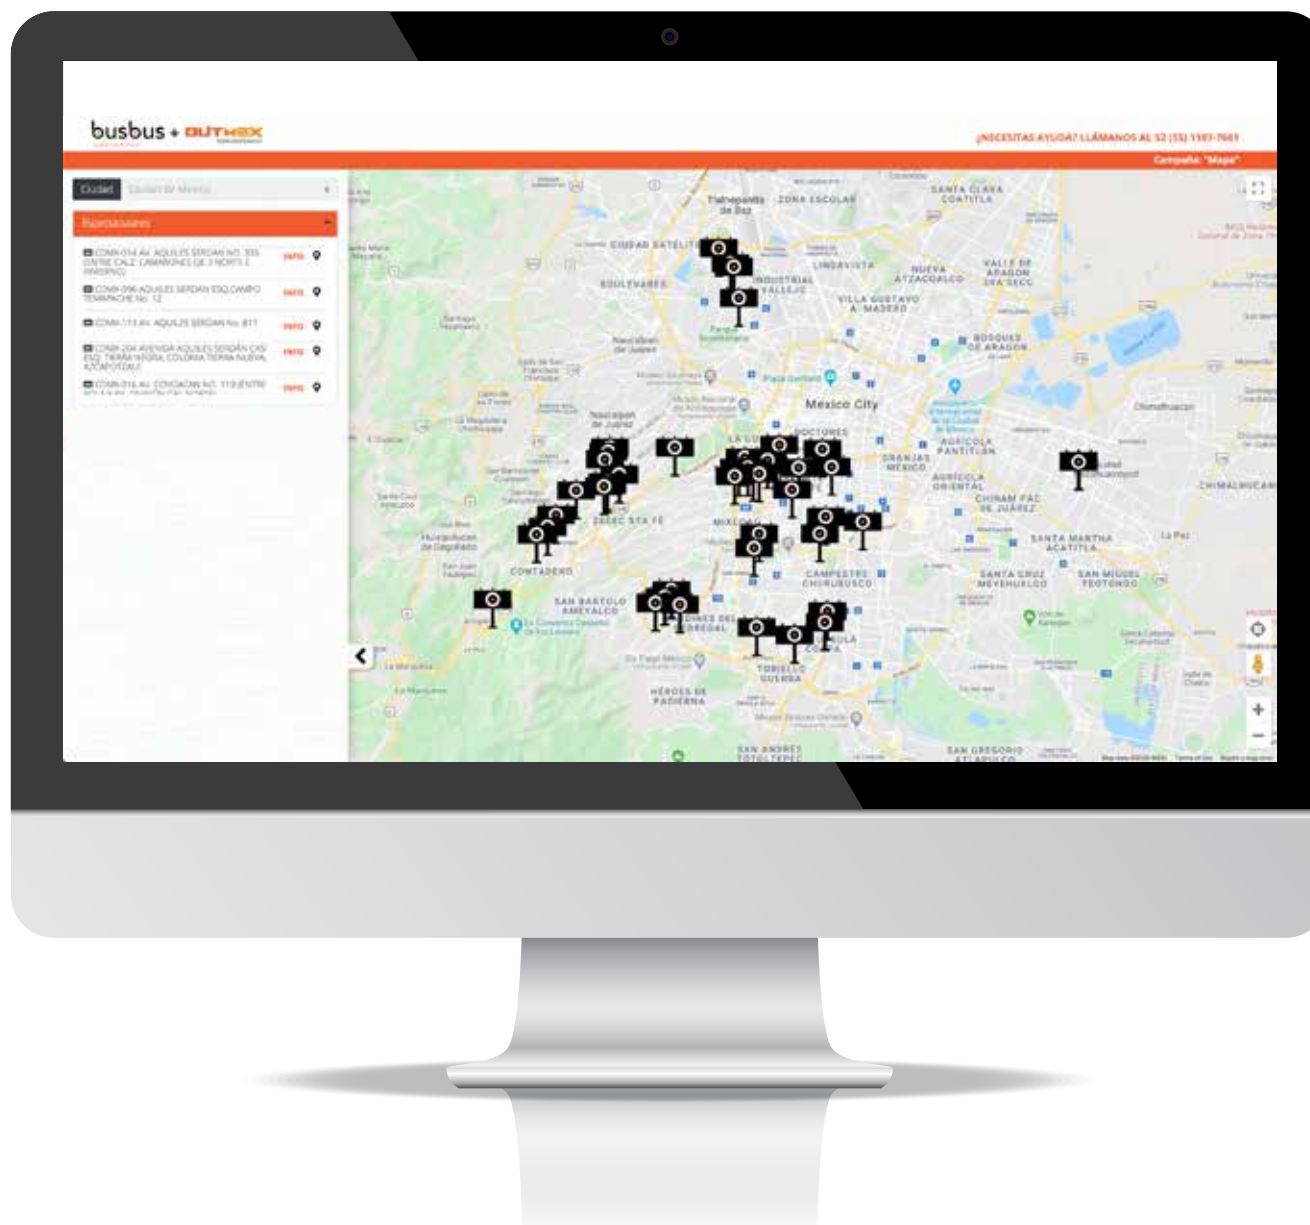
busbus + OUTMEX

¿NECESITAS AYUDA? LLÁMANOS AL 52 (55) 1107-7661

Campaña: "Mapa"

Ciudad | Ciudad de México

Espectaculares

CDMX-014 AV. AQUILES SERDAN NO. 335 (ENTRE CALZ. CAMARONES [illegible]) INFO

CDMX-096 AQUILES SERDAN ESQ.CAMPO TEMAPACHE No. 12 INFO

CDMX-113 AV. AQUILES SERDAN No. 877 INFO

CDMX-204 AVENIDA AQUILES SERDÁN CASI ESQ. TIERRA NEGRA, COLONIA TIERRA NUEVA, AZCAPOTZALCO INFO

CDMX-016 AV. COYOACÁN NO. 119 (ENTRE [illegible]) INFO

Tlalnepantla de Baz
ZONA ESCOLAR
SANTA CLARA COATITLA
CIUDAD SATÉLITE
LINDAVISTA
NUEVA ATZACOALCO
VALLE DE ARAGON 3RA SECC
BOULEVARES
INDUSTRIAL VALLEJO
VILLA GUSTAVO A. MADERO
BOSQUES DE ARAGON
Naucalpan de Juárez
Plaza Garibaldi
Mexico City
Naucalpan de Juárez
DOCTORES
AGRICOLA PANTITLAN
GRANJAS MÉXICO
AGRICOLA ORIENTAL
Chimalhuacán
CHIMALHUACAN
Huixquilucan de Degollado
ZEDEC STA FE
MIXCOAC
CHINAM PAC DE JUÁREZ
SANTA MARTHA ACATITLA
La Paz
CONTADERO
CAMPESTRE CHURUBUSCO
SANTA CRUZ MEYEHUALCO
SAN MIGUEL TEOTONGO
SAN BARTOLO AMEYALCO
JARDINES DEL PEDREGAL
TORIELLO GUERRA
HÉROES DE PADIERNA
SAN ANDRÉS TOTOLTEPEC
SAN GREGORIO ATLAPULCO